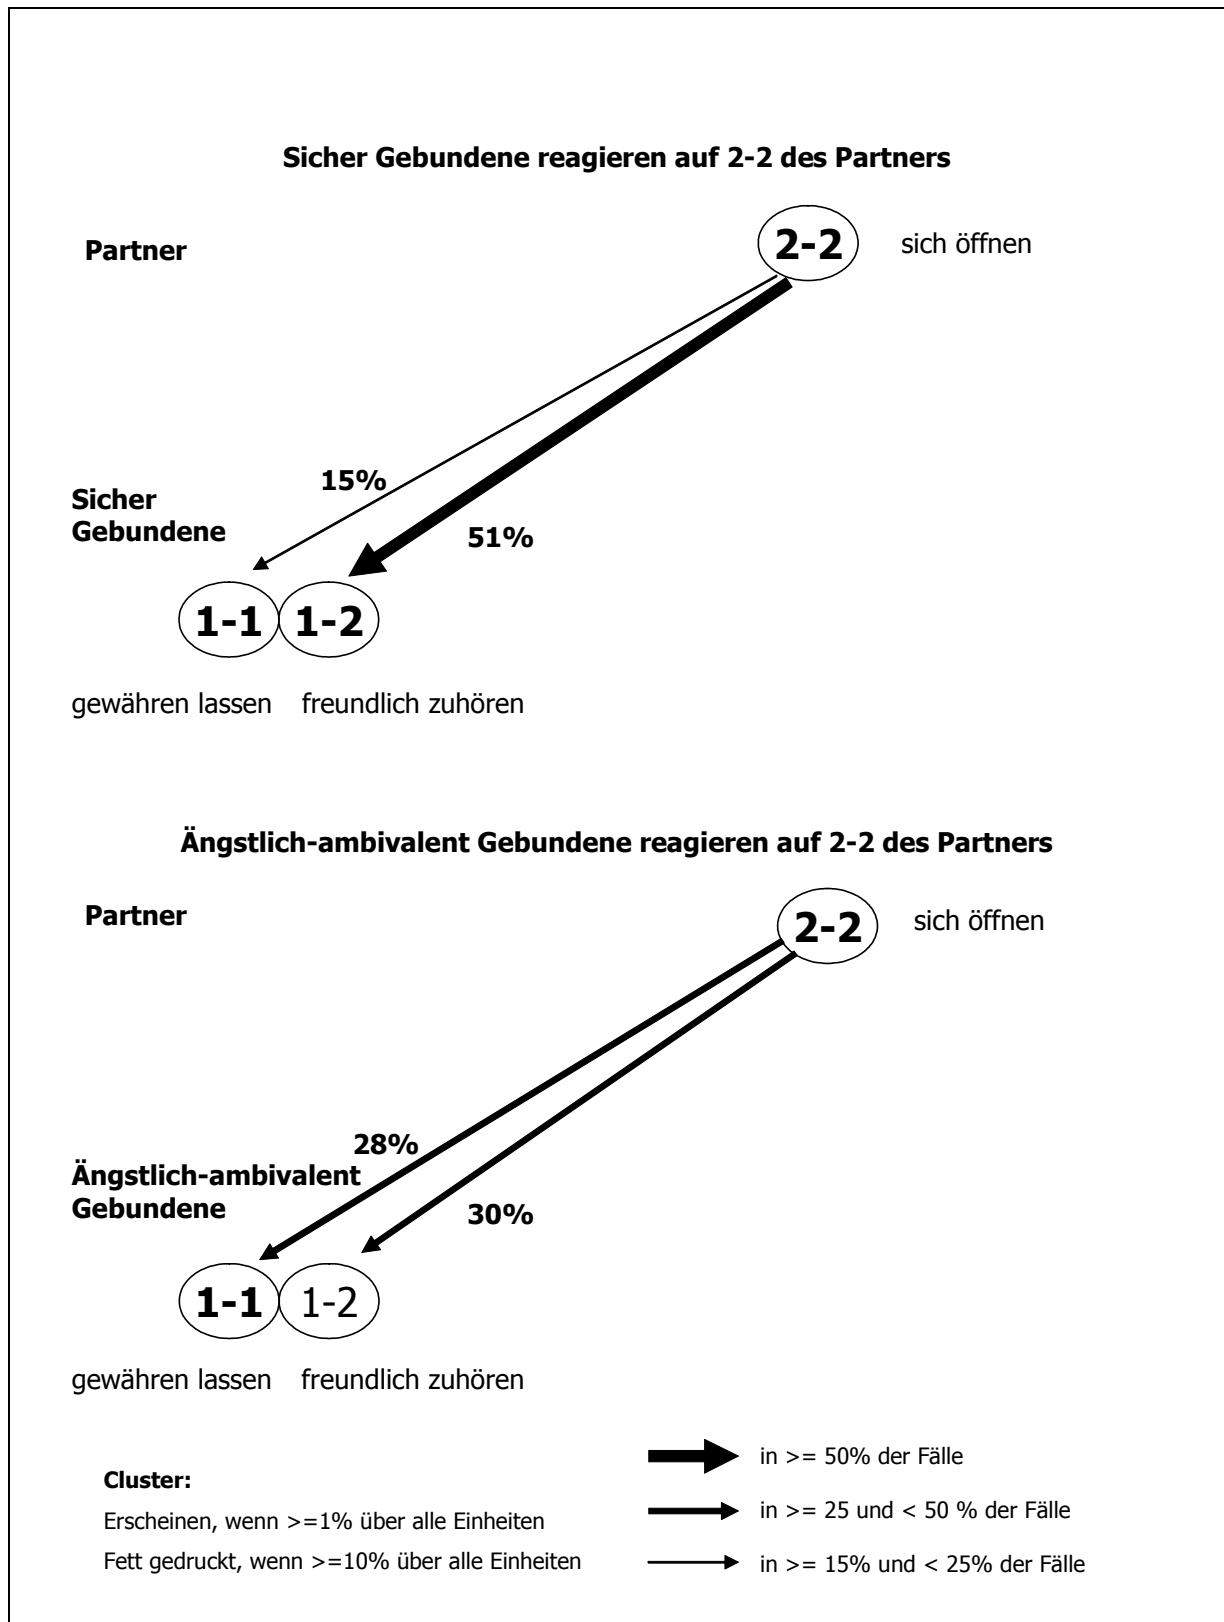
**Sicher Gebundene reagieren auf 2-2 des Partners**

**Partner**

**2-2** sich öffnen

**15%**

**51%**

**Sicher Gebundene**

**1-1** **1-2**

gewähren lassen freundlich zuhören

**Ängstlich-ambivalent Gebundene reagieren auf 2-2 des Partners**

**Partner**

**2-2** sich öffnen

**28%**

**30%**

**Ängstlich-ambivalent Gebundene**

**1-1** 1-2

gewähren lassen freundlich zuhören

**Cluster:**

Erscheinen, wenn >=1% über alle Einheiten

Fett gedruckt, wenn >=10% über alle Einheiten

in >= 50% der Fälle

in >= 25 und < 50 % der Fälle

in >= 15% und < 25% der Fälle